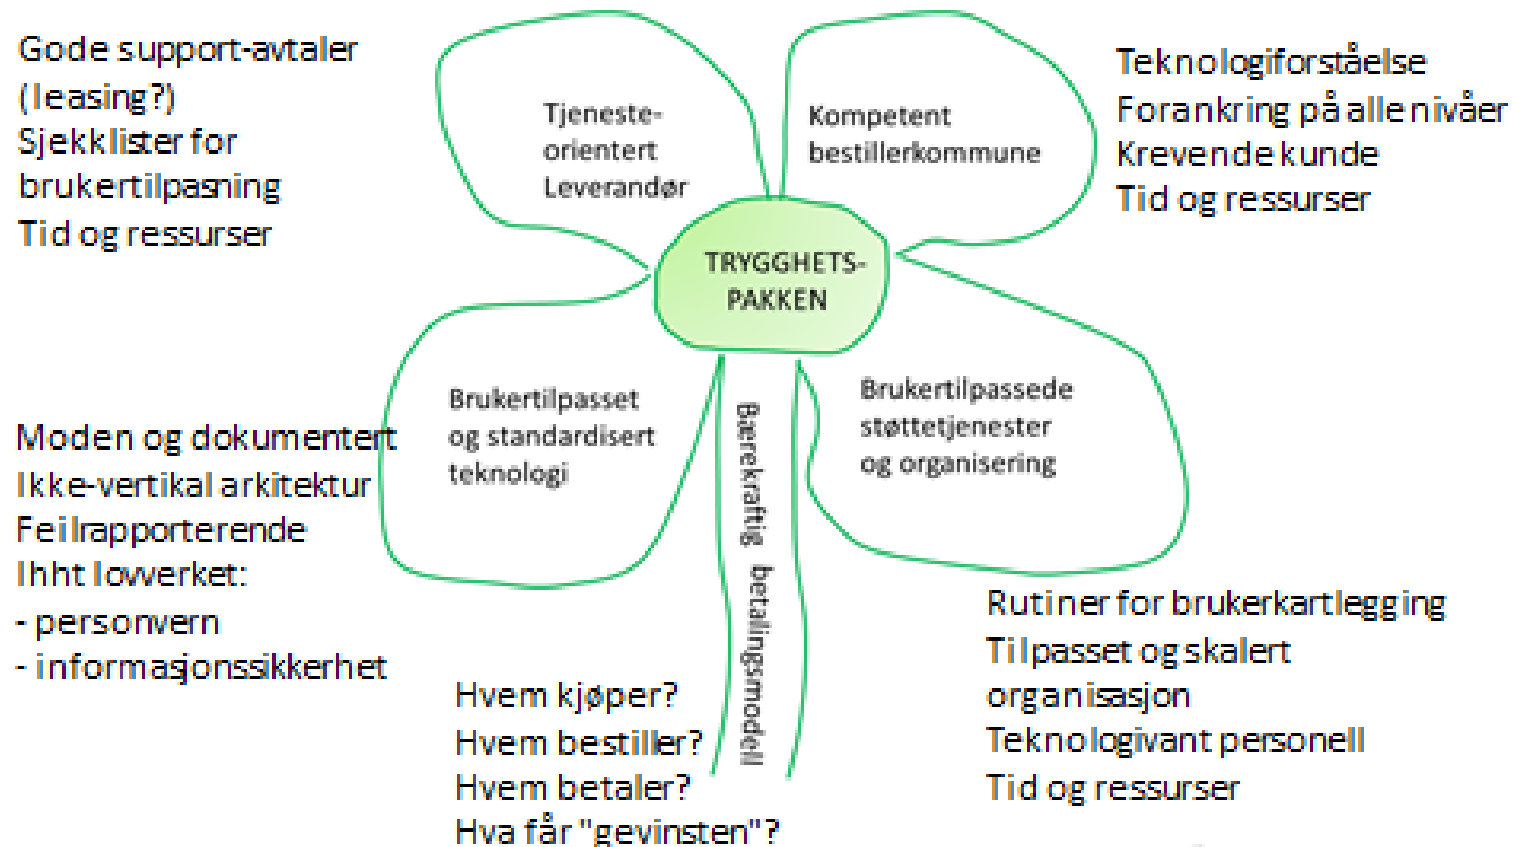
Gode support-avtaler (leasing?)
Sjekklister for brukertilpasning
Tid og ressurser

Tjeneste-orientert Leverandør

Kompetent bestillerkommune

Teknologiforståelse
Forankring på alle nivåer
Krevende kunde
Tid og ressurser

TRYGGHETS-PAKKEN

Moden og dokumentert
Ikke-vertikal arkitektur
Feilrapporterende
Ihht lovverket:
- personvern
- informasjonssikkerhet

Brukertilpasset og standardisert teknologi

Bærekraftig betalingsmodell

Brukertilpassede støttetjenester og organisering

Rutiner for brukerkartlegging
Tilpasset og skalert organisasjon
Teknologivant personell
Tid og ressurser

Hvem kjøper?
Hvem bestiller?
Hvem betaler?
Hva får "gevinsten"?